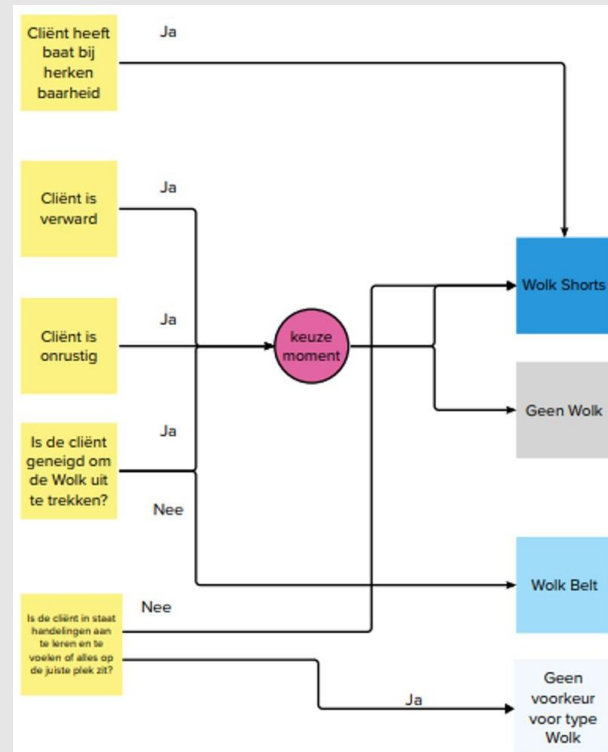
Cliënt heeft baat bij herken baarheid

Ja

Cliënt is verward

Ja

Cliënt is onrustig

Ja

keuze moment

Is de cliënt geneigd om de Wolk uit te trekken?

Ja

Nee

Is de cliënt in staat handelingen aan te leren en te voelen of alles op de juiste plek zit?

Nee

Ja

Wolk Shorts

Geen Wolk

Wolk Belt

Geen voorkeur voor type Wolk